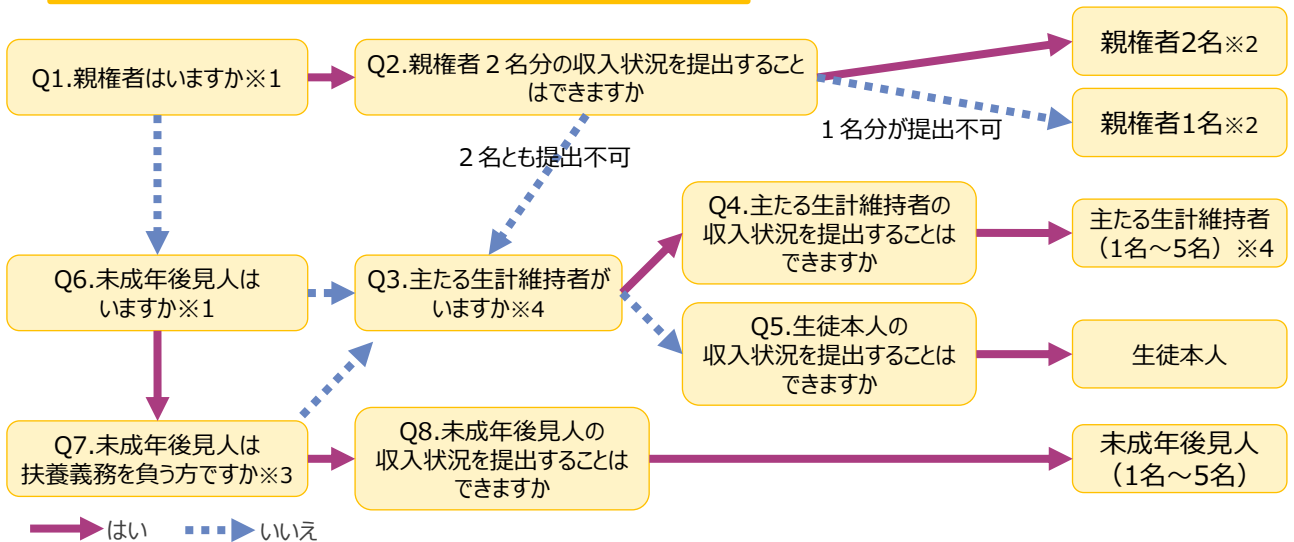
Q1.親権者はいますか※1

Q2.親権者２名分の収入状況を提出することはできますか

親権者2名※2

１名分が提出不可

親権者1名※2

２名とも提出不可

Q4.主たる生計維持者の収入状況を提出することはできますか

主たる生計維持者（1名～5名）※4

Q6.未成年後見人はいますか※1

Q3.主たる生計維持者がいますか※4

Q5.生徒本人の収入状況を提出することはできますか

生徒本人

Q7.未成年後見人は扶養義務を負う方ですか※3

Q8.未成年後見人の収入状況を提出することはできますか

未成年後見人（1名～5名）

はい いいえ